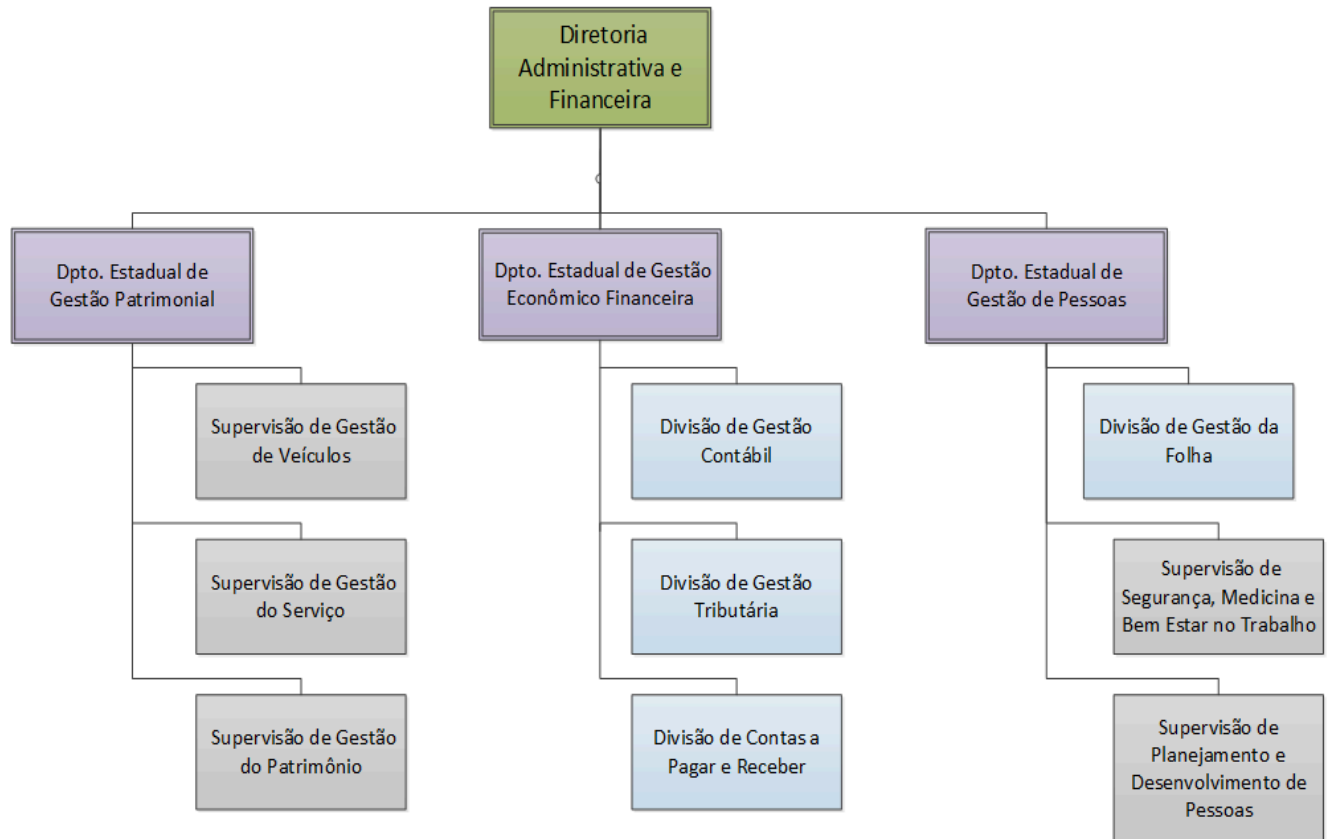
Diretoria Administrativa e Financeira

Dpto. Estadual de Gestão Patrimonial

Supervisão de Gestão de Veículos

Supervisão de Gestão do Serviço

Supervisão de Gestão do Patrimônio

Dpto. Estadual de Gestão Econômico Financeira

Divisão de Gestão Contábil

Divisão de Gestão Tributária

Divisão de Contas a Pagar e Receber

Dpto. Estadual de Gestão de Pessoas

Divisão de Gestão da Folha

Supervisão de Segurança, Medicina e Bem Estar no Trabalho

Supervisão de Planejamento e Desenvolvimento de Pessoas